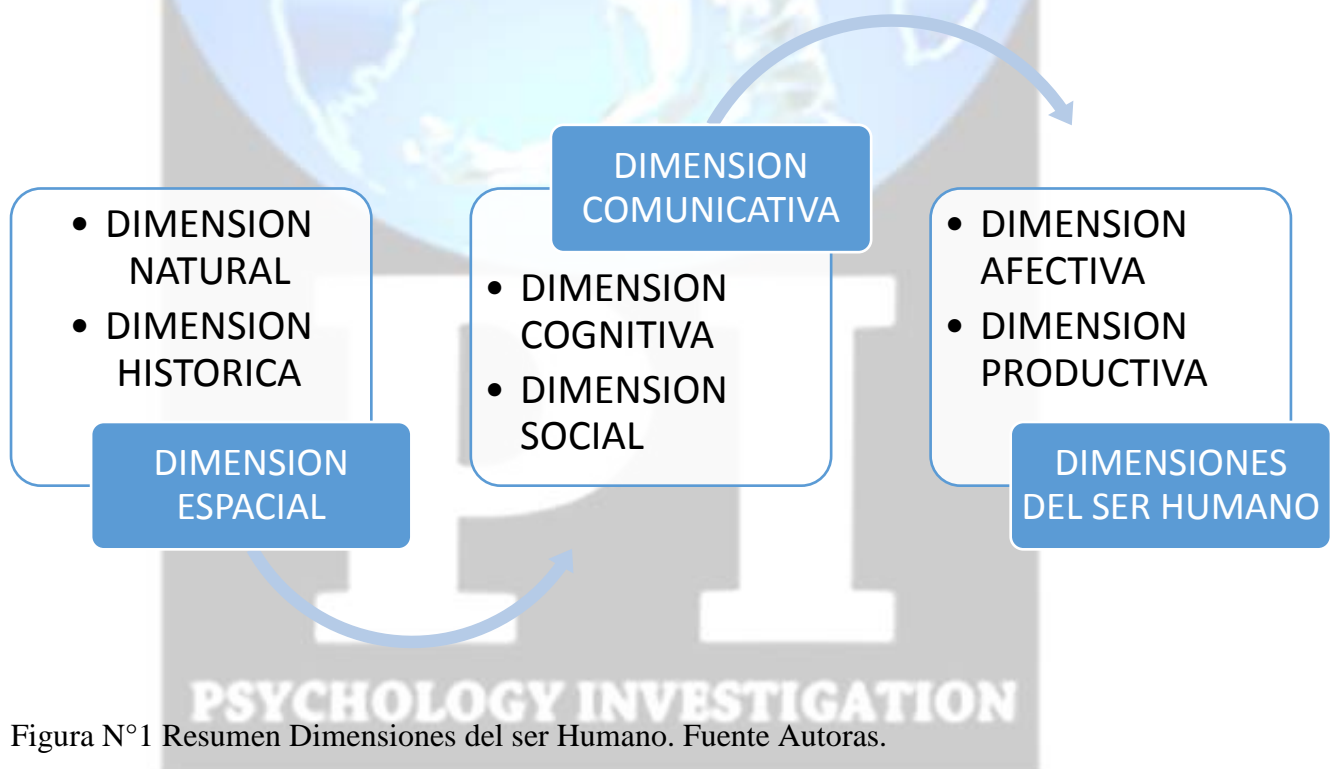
• DIMENSION NATURAL
• DIMENSION HISTORICA

DIMENSION ESPACIAL

DIMENSION COMUNICATIVA

• DIMENSION COGNITIVA
• DIMENSION SOCIAL

• DIMENSION AFECTIVA
• DIMENSION PRODUCTIVA

DIMENSIONES DEL SER HUMANO

PI

PSYCHOLOGY INVESTIGATION

Figura N°1 Resumen Dimensiones del ser Humano. Fuente Autoras.